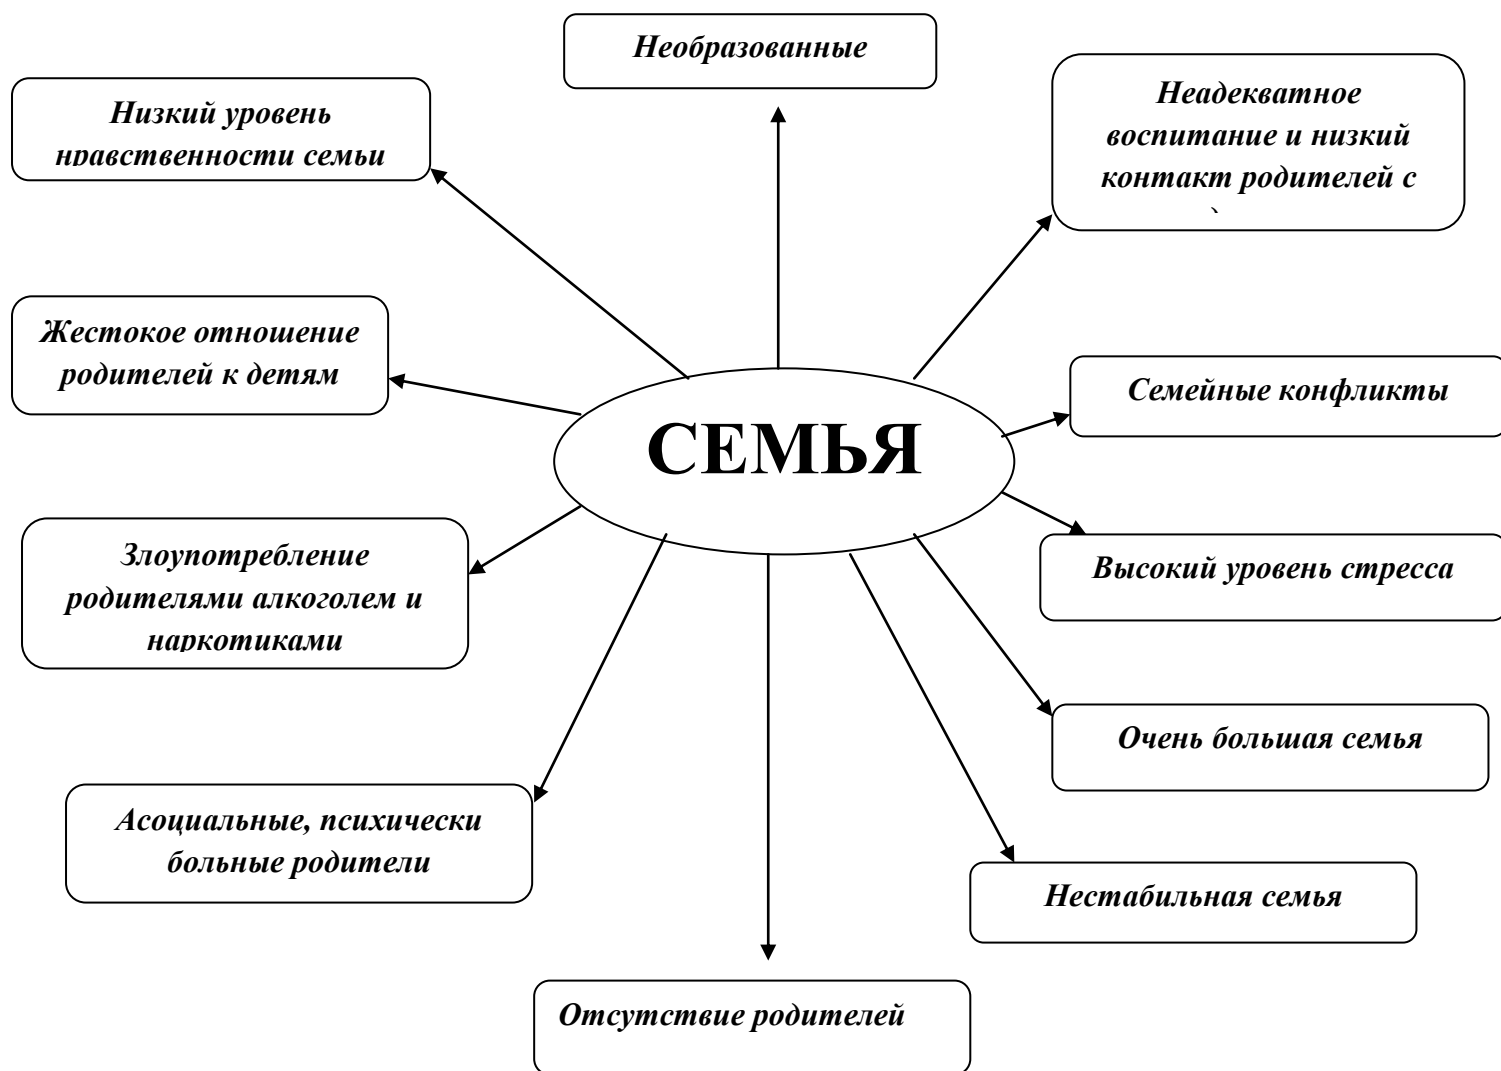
Необразованные

Низкий уровень нравственности семьи

Неадекватное воспитание и низкий контакт родителей с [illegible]

Жестокое отношение родителей к детям

СЕМЬЯ

Семейные конфликты

Злоупотребление родителями алкоголем и наркотиками

Высокий уровень стресса

Очень большая семья

Асоциальные, психически больные родители

Нестабильная семья

Отсутствие родителей